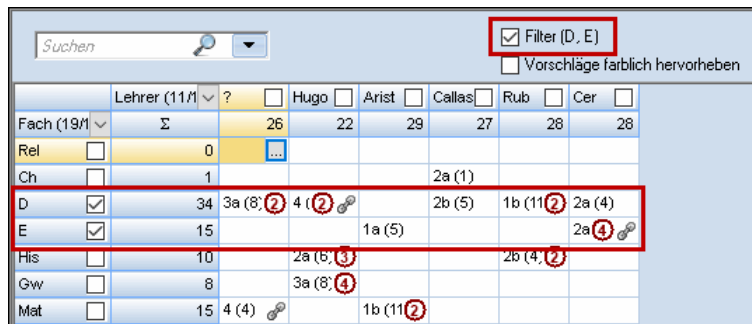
Suchen

Filter (D, E)
Vorschläge farblich hervorheben

| | Lehrer (11/1 | ? | Hugo | Arist | Callas | Rub | Cer |
|---|---|---|---|---|---|---|---|
| Fach (19/1 | Σ | 26 | 22 | 29 | 27 | 28 | 28 |
| Rel | 0 | ... | | | | | |
| Ch | 1 | | | | 2a (1) | | |
| D | 34 | 3a (8) 2 | 4 ( 2 | | 2b (5) | 1b (11 2 | 2a (4) |
| E | 15 | | | 1a (5) | | | 2a 4 |
| His | 10 | | 2a (6) 3 | | | 2b (4) 2 | |
| Gw | 8 | | 3a (8) 4 | | | | |
| Mat | 15 | 4 (4) | | 1b (11 2 | | | |